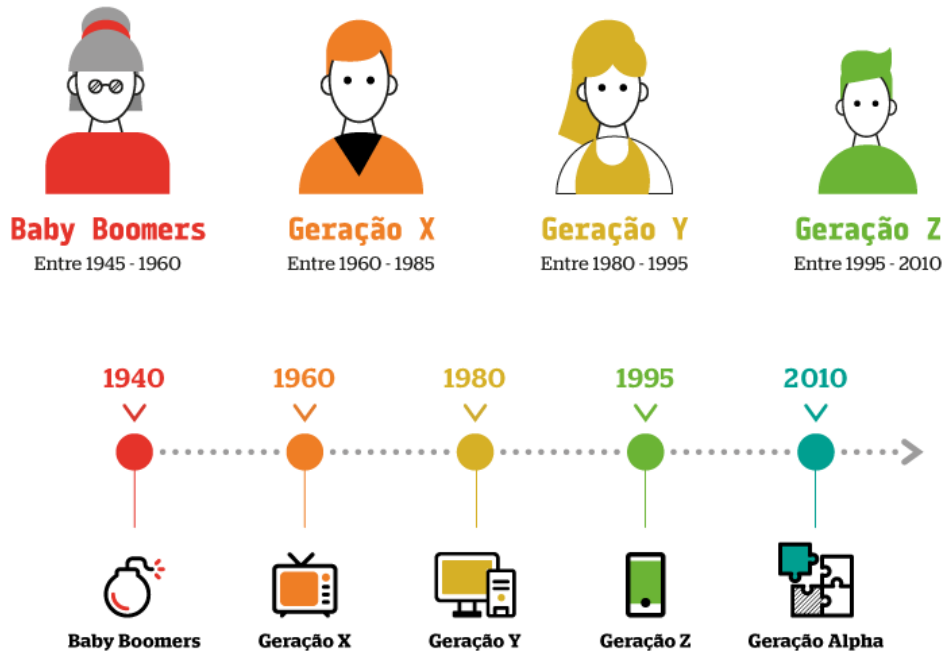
Baby Boomers
Entre 1945 - 1960

Geração X
Entre 1960 - 1985

Geração Y
Entre 1980 - 1995

Geração Z
Entre 1995 - 2010

1940
1960
1980
1995
2010

Baby Boomers
Geração X
Geração Y
Geração Z
Geração Alpha